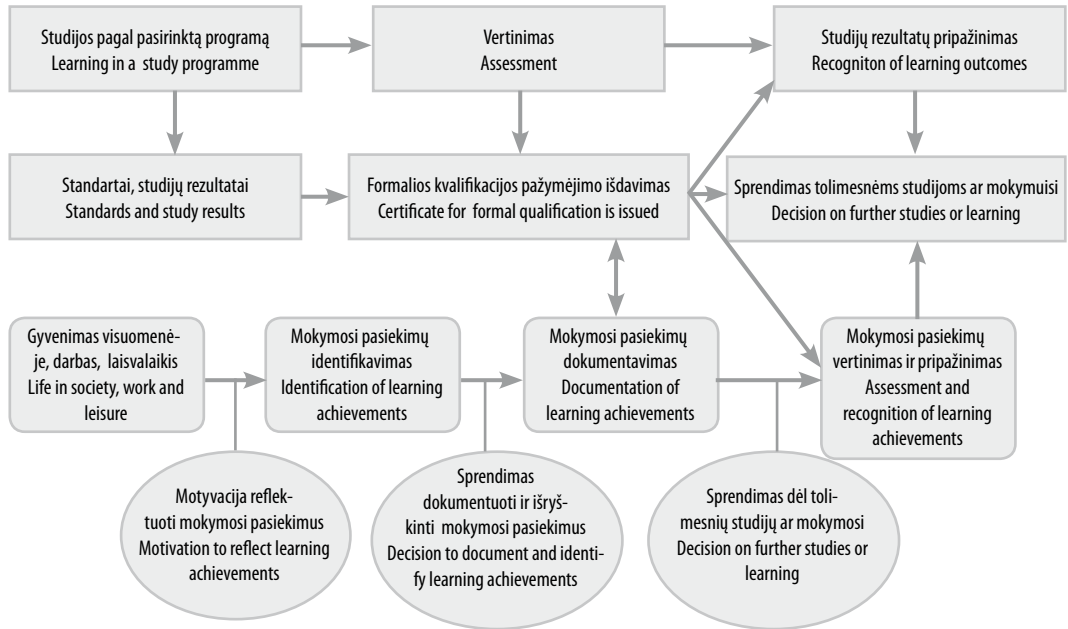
Studijos pagal pasirinktą programą
Learning in a study programme

Vertinimas
Assessment

Studijų rezultatų pripažinimas
Recogniton of learning outcomes

Standartai, studijų rezultatai
Standards and study results

Formalios kvalifikacijos pažymėjimo išdavimas
Certificate for formal qualification is issued

Sprendimas tolimesnėms studijoms ar mokymuisi
Decision on further studies or learning

Gyvenimas visuomenėje, darbas, laisvalaikis
Life in society, work and leisure

Mokymosi pasiekimų identifikavimas
Identification of learning achievements

Mokymosi pasiekimų dokumentavimas
Documentation of learning achievements

Mokymosi pasiekimų vertinimas ir pripažinimas
Assessment and recognition of learning achievements

Motyvacija reflektuoti mokymosi pasiekimus
Motivation to reflect learning achievements

Sprendimas dokumentuoti ir išryškinti mokymosi pasiekimus
Decision to document and identify learning achievements

Sprendimas dėl tolimesnių studijų ar mokymosi
Decision on further studies or learning